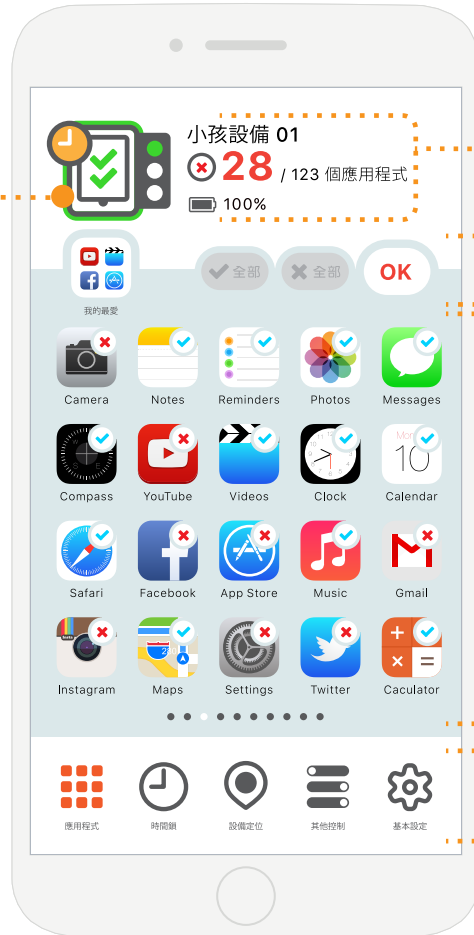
小孩設備 01

28 / 123 個應用程式

100%

我的最愛

全部

全部

OK

Camera

Notes

Reminders

Photos

Messages

Compass

YouTube

Videos

Clock

Mon 10

Calendar

Safari

Facebook

App Store

Music

Gmail

Instagram

Maps

Settings

Twitter

Caculator

應用程式

時間鎖

設備定位

其他控制

基本設定